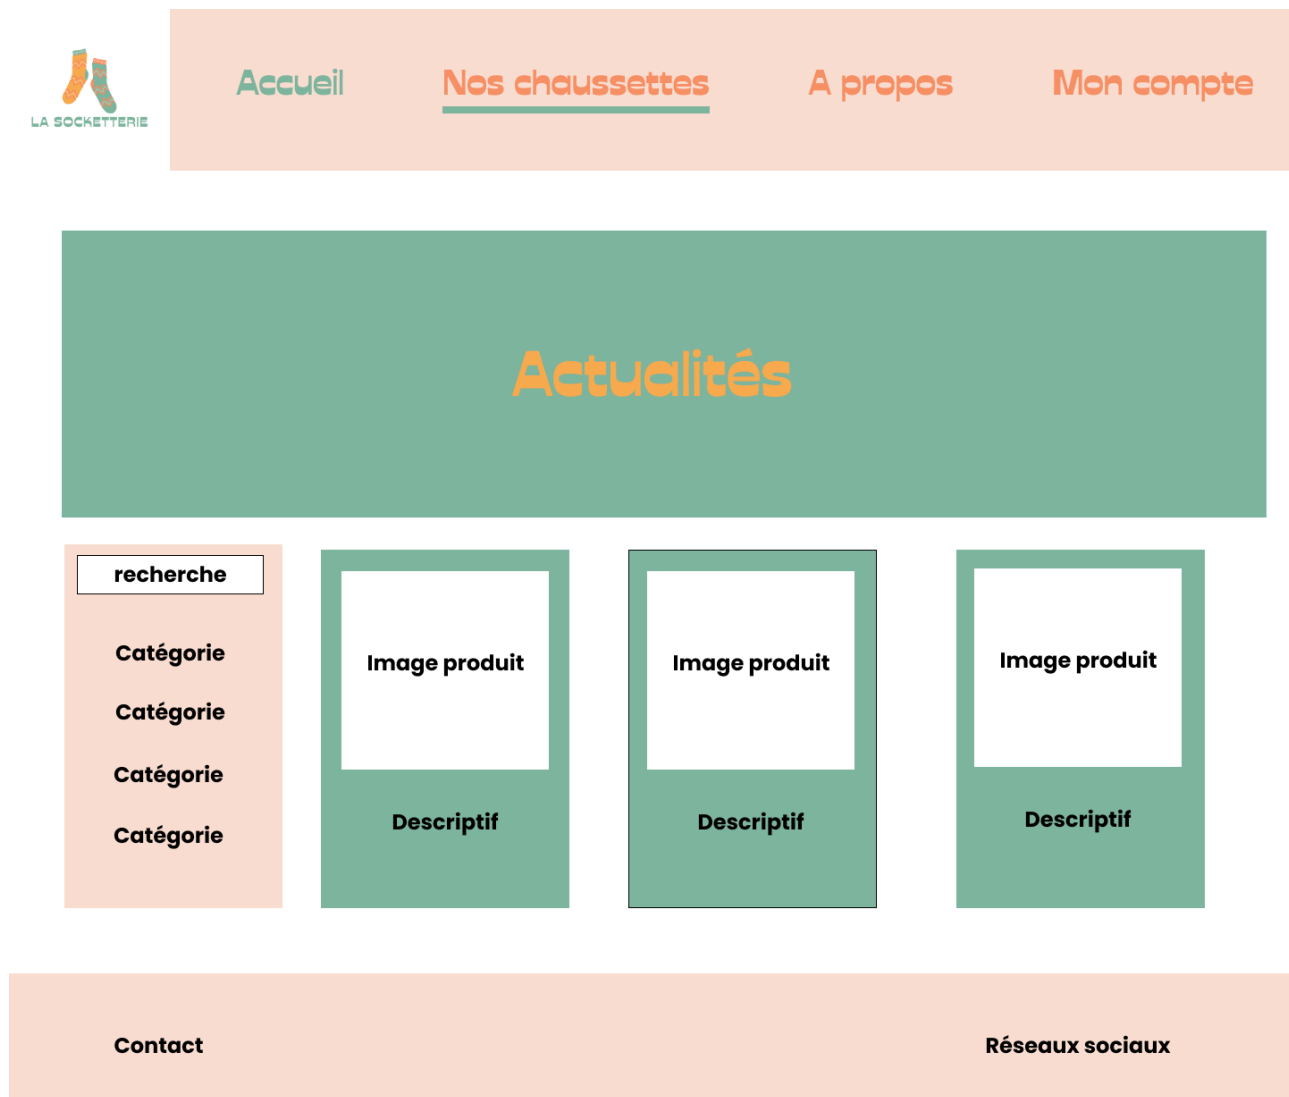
LA SOCKETTERIE

Accueil Nos chaussettes A propos Mon compte

Actualités

recherche

Catégorie

Catégorie

Catégorie

Catégorie

Image produit

Descriptif

Image produit

Descriptif

Image produit

Descriptif

Contact

Réseaux sociaux